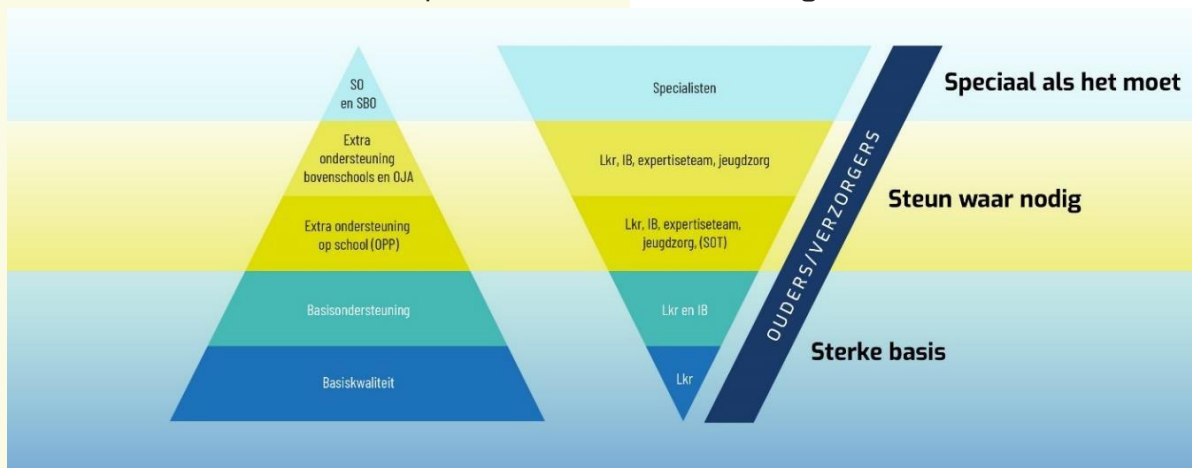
SO en SBO

Extra ondersteuning bovenschools en OJA

Extra ondersteuning op school (OPP)

Basisondersteuning

Basiskwaliteit

Specialisten

Lkr, IB, expertiseteam, jeugdzorg

Lkr, IB, expertiseteam, jeugdzorg, (SOT)

Lkr en IB

Lkr

OUDERS/VERZORGERS

Speciaal als het moet

Steun waar nodig

Sterke basis